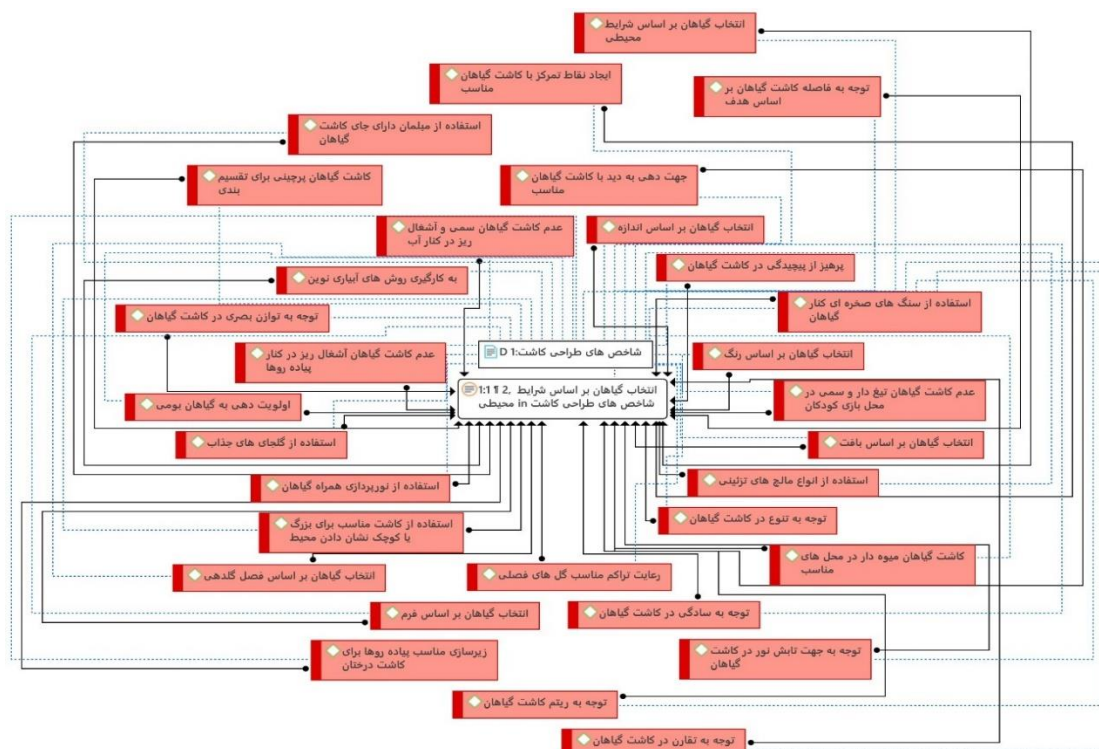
انتخاب گیاهان بر اساس شرایط محیطی

ایجاد نقاط تمرکز با کاشت گیاهان مناسب

توجه به فاصله کاشت گیاهان بر اساس هدف

استفاده از مبلمان دارای جای کاشت گیاهان

کاشت گیاهان پرچینی برای تقسیم بندی

جهت دهی به دید با کاشت گیاهان مناسب

عدم کاشت گیاهان سمی و آشغال ریز در کنار آب

انتخاب گیاهان بر اساس اندازه

پرهیز از پیچیدگی در کاشت گیاهان

به کارگیری روش های آبیاری نوین

استفاده از سنگ های صخره ای کنار گیاهان

توجه به توازن بصری در کاشت گیاهان

شاخص های طراحی کاشت:D 1

عدم کاشت گیاهان آشغال ریز در کنار پیاده روها

انتخاب گیاهان بر اساس رنگ

انتخاب گیاهان بر اساس شرایط 2, 1:1 شاخص های طراحی کاشت in محیطی

عدم کاشت گیاهان تیغ دار و سمی در محل بازی کودکان

اولویت دهی به گیاهان بومی

استفاده از گلجای های جذاب

انتخاب گیاهان بر اساس بافت

استفاده از انواع مالچ های تزئینی

استفاده از نورپردازی همراه گیاهان

توجه به تنوع در کاشت گیاهان

استفاده از کاشت مناسب برای بزرگ یا کوچک نشان دادن محیط

کاشت گیاهان میوه دار در محل های مناسب

انتخاب گیاهان بر اساس فصل گلدهی

رعایت تراکم مناسب گل های فصلی

انتخاب گیاهان بر اساس فرم

توجه به سادگی در کاشت گیاهان

زیرسازی مناسب پیاده روها برای کاشت درختان

توجه به جهت تابش نور در کاشت گیاهان

توجه به ریتم کاشت گیاهان

توجه به تقارن در کاشت گیاهان